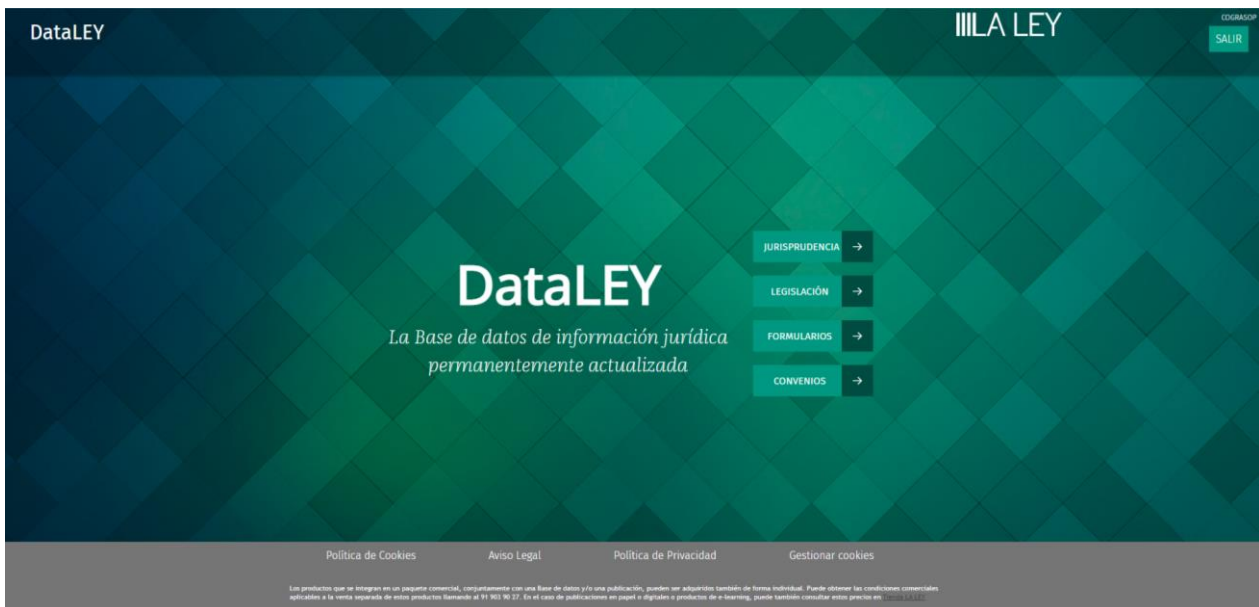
DataLEY

LA LEY

COGRASOP

SALIR

DataLEY

La Base de datos de información jurídica permanentemente actualizada

JURISPRUDENCIA →

LEGISLACIÓN →

FORMULARIOS →

CONVENIOS →

Política de Cookies

Aviso Legal

Política de Privacidad

Gestionar cookies

Los productos que se integran en un paquete comercial, conjuntamente con una Base de datos y/o una publicación, pueden ser adquiridos también de forma individual. Puede obtener las condiciones comerciales aplicables a la venta separada de estos productos llamando al 91 903 90 27. En el caso de publicaciones en papel o digitales o productos de e-learning, puede también consultar estos precios en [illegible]